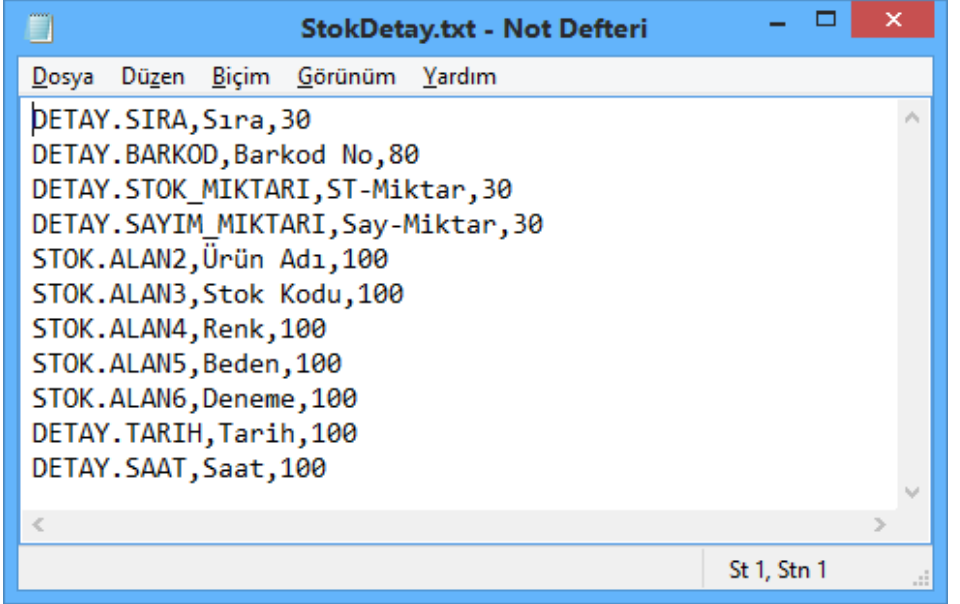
StokDetay.txt - Not Defteri

Dosya Düzen Biçim Görünüm Yardım

DETAY.SIRA,Sıra,30
DETAY.BARKOD,Barkod No,80
DETAY.STOK_MIKTARI,ST-Miktar,30
DETAY.SAYIM_MIKTARI,Say-Miktar,30
STOK.ALAN2,Ürün Adı,100
STOK.ALAN3,Stok Kodu,100
STOK.ALAN4,Renk,100
STOK.ALAN5,Beden,100
STOK.ALAN6,Deneme,100
DETAY.TARIH,Tarih,100
DETAY.SAAT,Saat,100

St 1, Stn 1